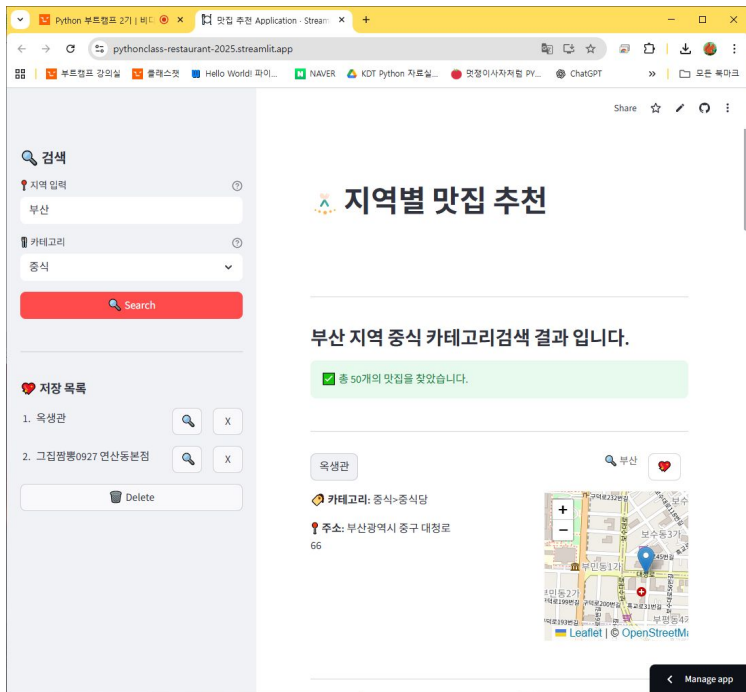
Python 부트캠프 2기 | 비디 ×
맛집 추천 Application · Stream ×
+
pythonclass-restaurant-2025.streamlit.app
부트캠프 강의실 | 클래스챗 | Hello World! 파이... | NAVER | KDT Python 자료실... | 멋쟁이사자처럼 PY... | ChatGPT | » | 모든 북마크

Share

🔍 검색
📍 지역 입력
부산
🍴 카테고리
중식
🔍 Search

💝 저장 목록
1. 옥생관
2. 그집짬뽕0927 연산동본점
🗑 Delete

지역별 맛집 추천

부산 지역 중식 카테고리검색 결과 입니다.

✅ 총 50개의 맛집을 찾았습니다.

옥생관
🔍 부산
🏷 카테고리: 중식>중식당
📍 주소: 부산광역시 중구 대청로 66

+
−
보수동3가
부민동1가
부민동2가
부평동4가
Leaflet | © OpenStreetMa

Manage app